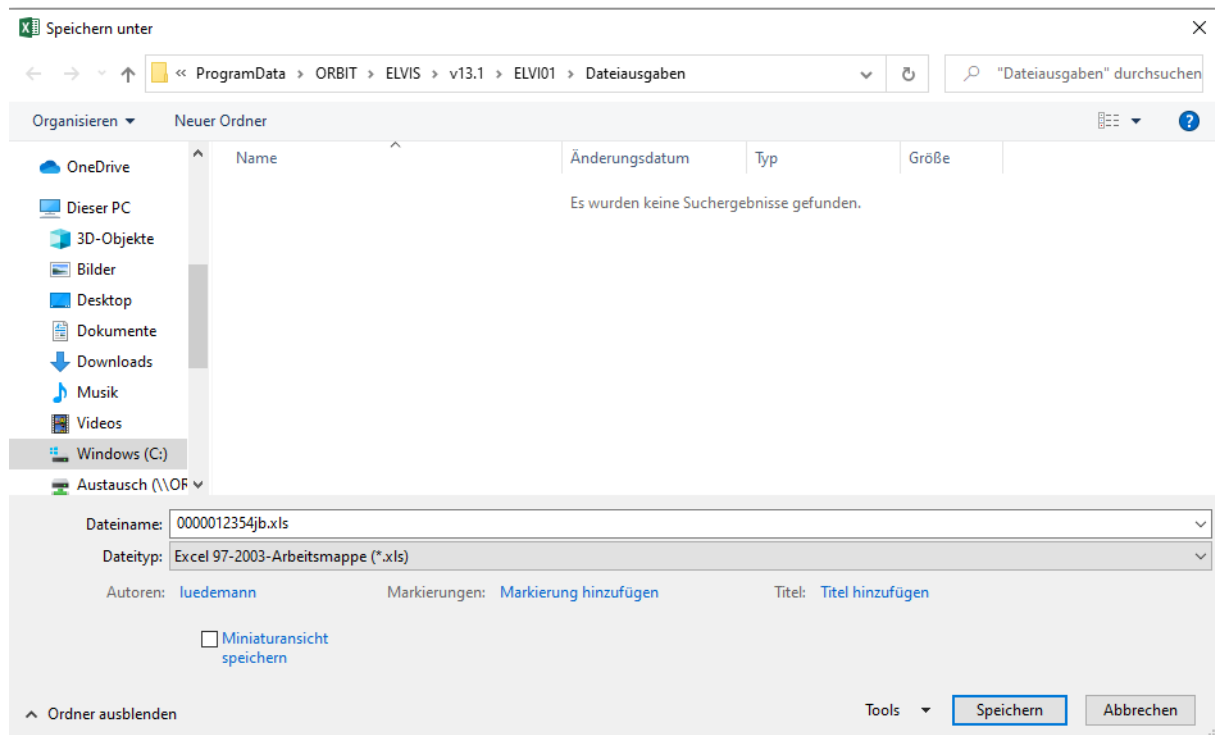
Speichern unter

« ProgramData › ORBIT › ELVIS › v13.1 › ELVI01 › Dateiausgaben

"Dateiausgaben" durchsuchen

Organisieren ▾ Neuer Ordner

OneDrive

Dieser PC

3D-Objekte

Bilder

Desktop

Dokumente

Downloads

Musik

Videos

Windows (C:)

Austausch (\\OR

| Name | Änderungsdatum | Typ | Größe |
|---|---|---|---|

Es wurden keine Suchergebnisse gefunden.

Dateiname: 0000012354jb.xls

Dateityp: Excel 97-2003-Arbeitsmappe (*.xls)

Autoren: luedemann Markierungen: Markierung hinzufügen Titel: Titel hinzufügen

Miniaturansicht speichern

Ordner ausblenden

Tools ▾ Speichern Abbrechen